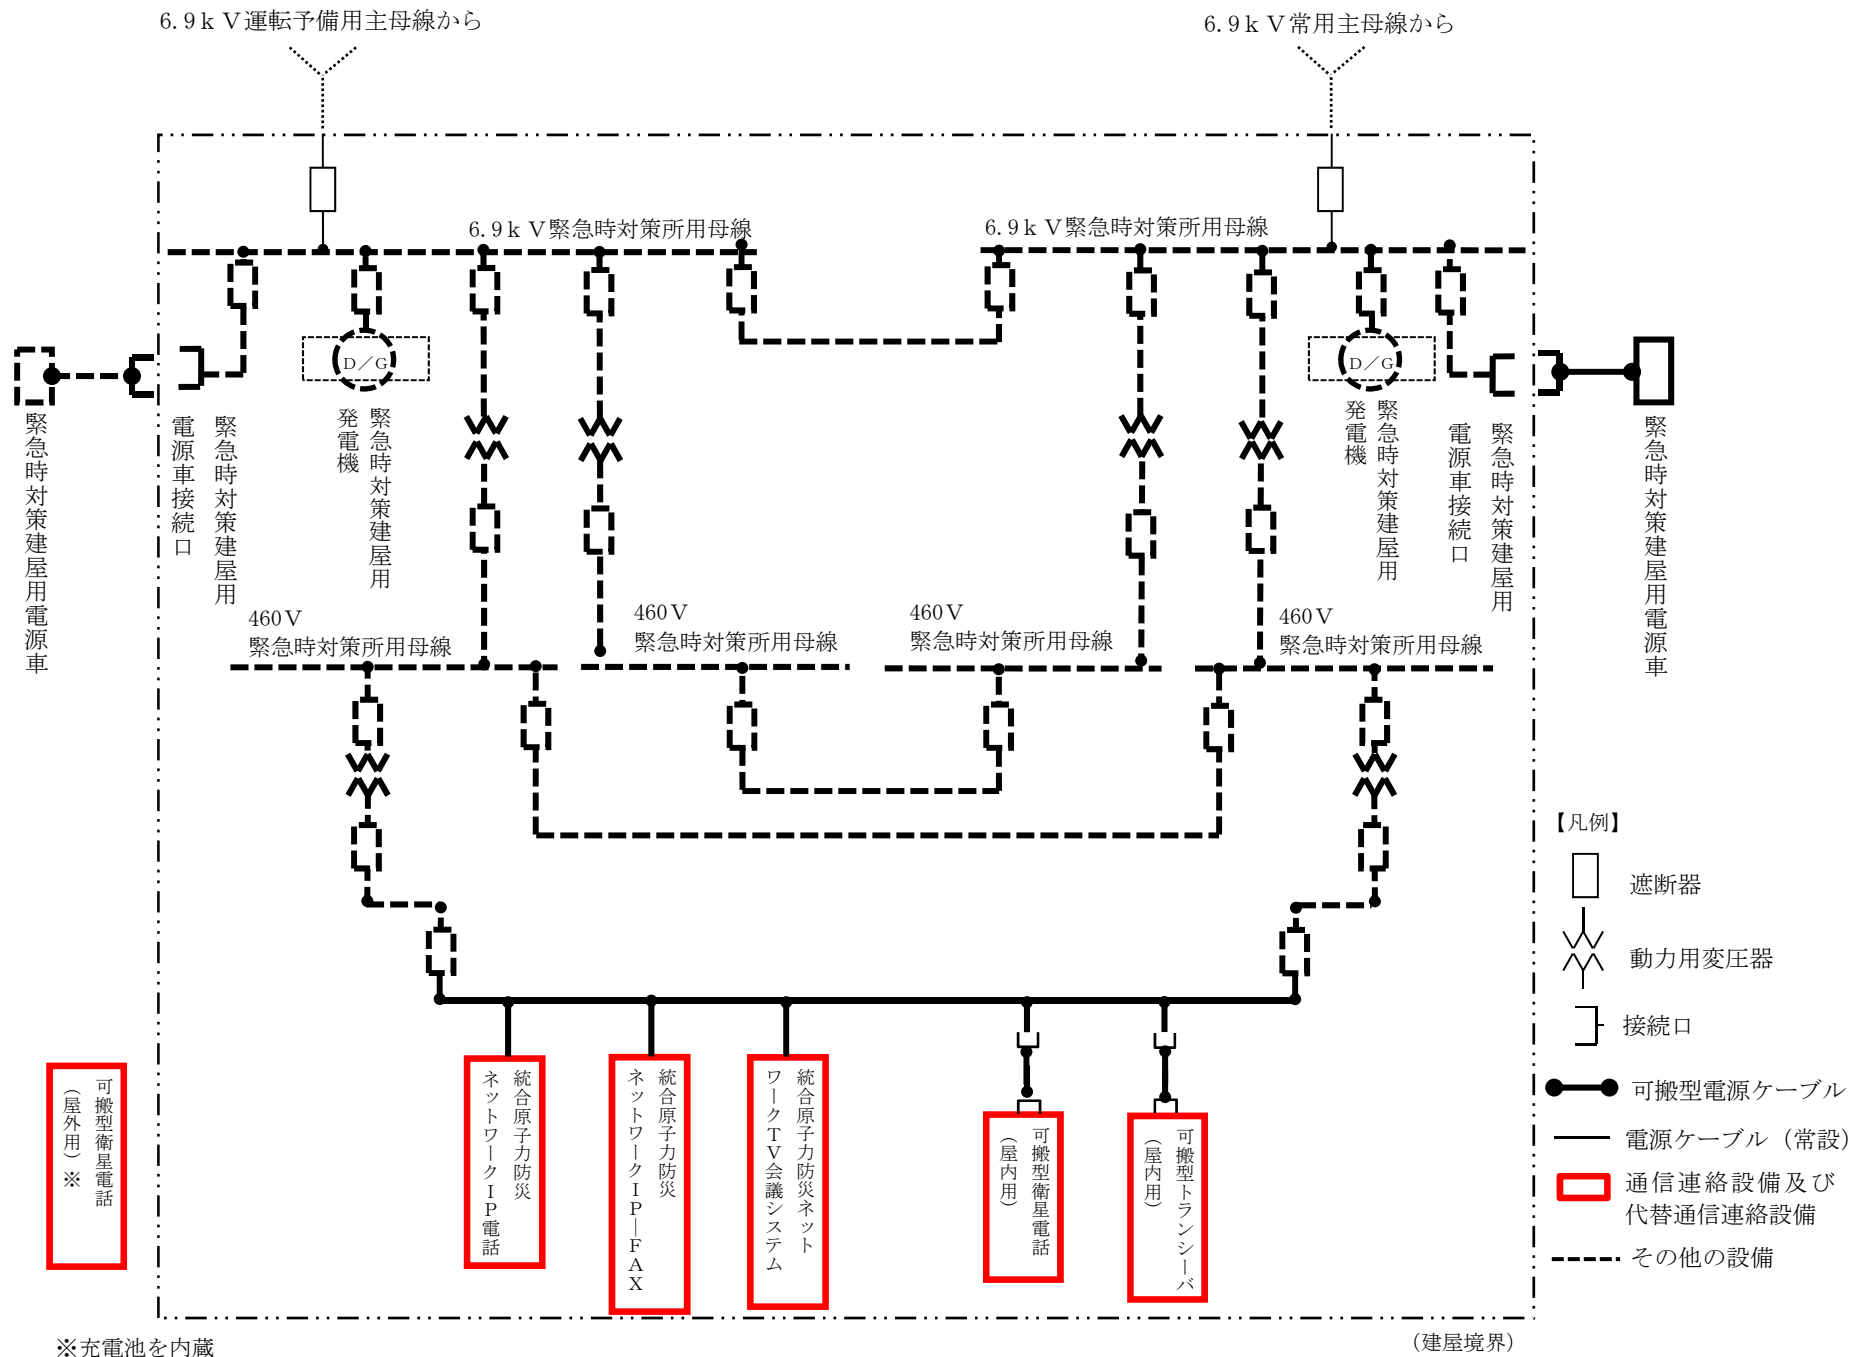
6.9kV運転予備用主母線から

6.9kV常用主母線から

6.9kV緊急時対策所用線

6.9kV緊急時対策所用母線

D/G

D/G

緊急時対策建屋用電源車

電源車接続口

緊急時対策建屋用

緊急時対策建屋用発電機

緊急時対策建屋用発電機

電源車接続口

緊急時対策建屋用

緊急時対策建屋用電源車

460V
緊急時対策所用母線

460V
緊急時対策所用線

460V
緊急時対策所用母線

460V
緊急時対策所用母線

統合原子力防災ネットワークIP電話

統合原子力防災ネットワークIP―FAX

統合原子力防災ネットワークTV会議システム

可搬型衛星電話（屋内用）

可搬型トランシーバ（屋内用）

可搬型衛星電話（屋外用）※

【凡例】
遮断器
動力用変圧器
接続口
可搬型電源ケーブル
電源ケーブル（常設）
通信連絡設備及び代替通信連絡設備
その他の設備

※充電池を内蔵

（建屋境界）